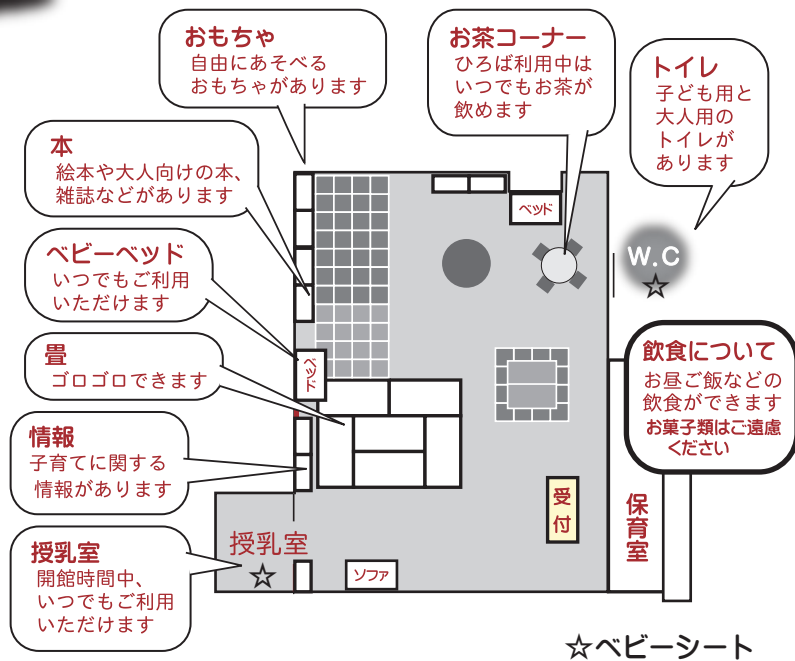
おもちゃ
自由にあそべる
おもちゃがあります

お茶コーナー
ひろば利用中は
いつでもお茶が
飲めます

トイレ
子ども用と
大人用の
トイレが
あります

本
絵本や大人向けの本、
雑誌などがあります

ベビーベッド
いつでもご利用
いただけます

畳
ゴロゴロできます

情報
子育てに関する
情報があります

授乳室
開館時間中、
いつでもご利用
いただけます

ベッド

W.C
☆

ベッド

飲食について
お昼ご飯などの
飲食ができます
お菓子類はご遠慮
ください

受付

保育室

授乳室
☆

ソファ

☆ベビーシート